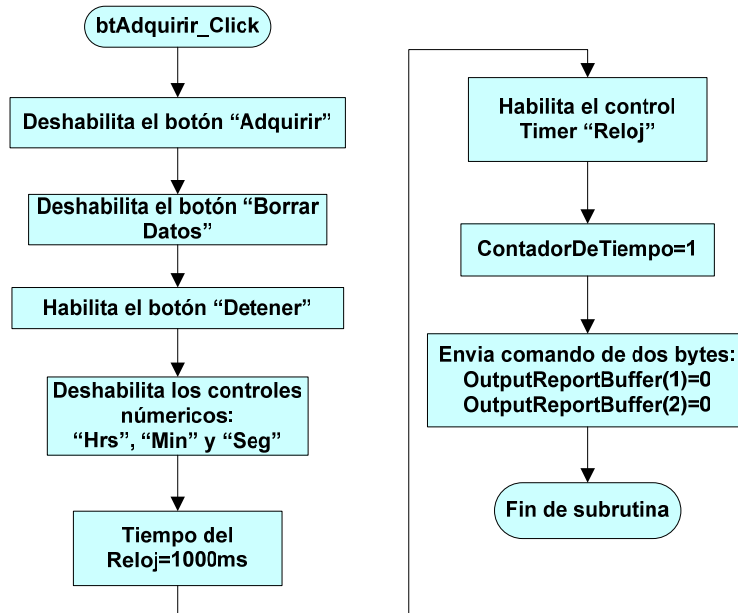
btAdquirir_Click

Deshabilita el botón “Adquirir”

Deshabilita el botón “Borrar Datos”

Habilita el botón “Detener”

Deshabilita los controles númericos: “Hrs”, “Min” y “Seg”

Tiempo del Reloj=1000ms

Habilita el control Timer “Reloj”

ContadorDeTiempo=1

Envia comando de dos bytes: OutputReportBuffer(1)=0 OutputReportBuffer(2)=0

Fin de subrutina